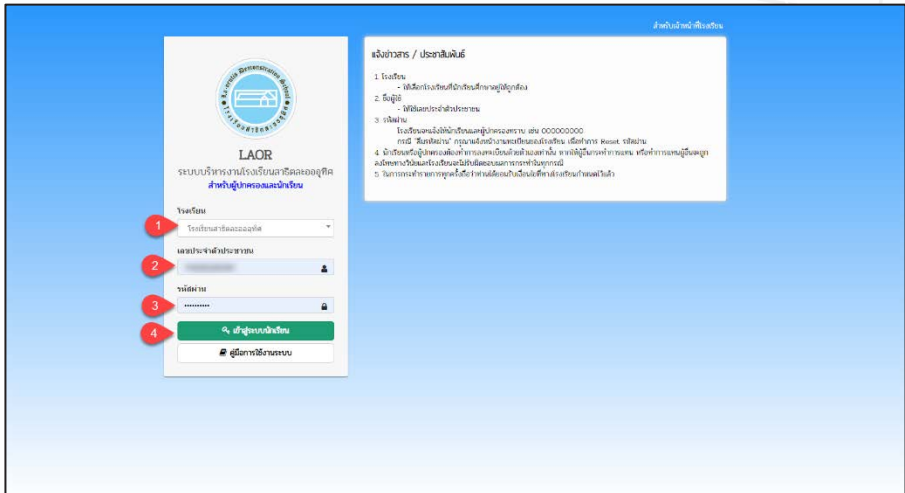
สำหรับเจ้าหน้าที่โรงเรียน

LAOR
ระบบบริหารงานโรงเรียนสารีดลออุทิศ
สำหรับผู้ปกครองและนักเรียน

โรงเรียน
1
โรงเรียนสารีดลออุทิศ

เลขประจำตัวประชาชน
2

รหัสผ่าน
3
••••••••••

4
เข้าสู่ระบบนักเรียน

คู่มือการใช้งานระบบ

แจ้งข่าวสาร / ประชาสัมพันธ์

1. โรงเรียน
- ให้เลือกโรงเรียนที่นักเรียนศึกษาอยู่ให้ถูกต้อง
2. ชื่อผู้ใช้
- ให้ใช้เลขประจำตัวประชาชน
3. รหัสผ่าน
โรงเรียนจะแจ้งให้นักเรียนและผู้ปกครองทราบ เช่น 000000000
กรณี "ลืมรหัสผ่าน" กรุณาแจ้งเจ้าหน้าที่ทะเบียนของโรงเรียน เพื่อทำการ Reset รหัสผ่าน
4. นักเรียนหรือผู้ปกครองต้องทำการลงทะเบียนด้วยตัวเองเท่านั้น หากให้ผู้อื่นกระทำการแทน หรือทำการแทนผู้อื่นจะถูกลงโทษทางวินัยและโรงเรียนจะไม่รับผิดชอบผลการกระทำในทุกกรณี
5. ในการกระทำรายการทุกครั้งเมื่อทำเสร็จแล้วต้องกดยืนยันเพื่อส่งไปที่โรงเรียนทุกครั้ง